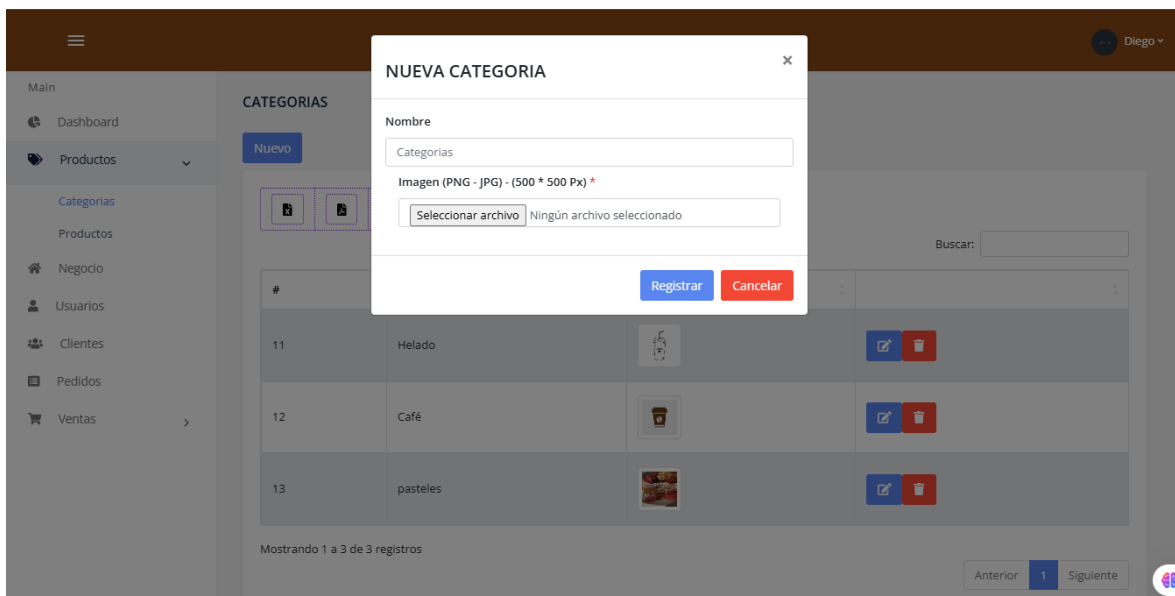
Diego

Main
Dashboard
Productos
Categorias
Productos
Negocio
Usuarios
Clientes
Pedidos
Ventas

CATEGORIAS
Nuevo

NUEVA CATEGORIA
×
Nombre
Categorias
Imagen (PNG - JPG) - (500 * 500 Px) *
Seleccionar archivo Ningún archivo seleccionado
Registrar
Cancelar

Buscar:

| # | | | |
|---|---|---|---|
| 11 | Helado | | |
| 12 | Café | | |
| 13 | pasteles | | |

Mostrando 1 a 3 de 3 registros
Anterior 1 Siguiente